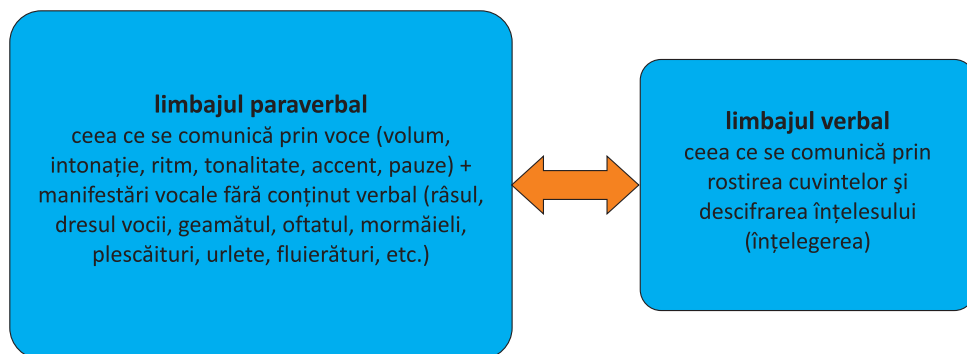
limbajul paraverbal
ceea ce se comunică prin voce (volum, intonație, ritm, tonalitate, accent, pauze) + manifestări vocale fără conținut verbal (râsul, dresul vocii, geamătul, oftatul, mormăieli, plescăituri, urlete, fluierături, etc.)

limbajul verbal
ceea ce se comunică prin rostirea cuvintelor şi descifrarea înțelesului (înțelegerea)